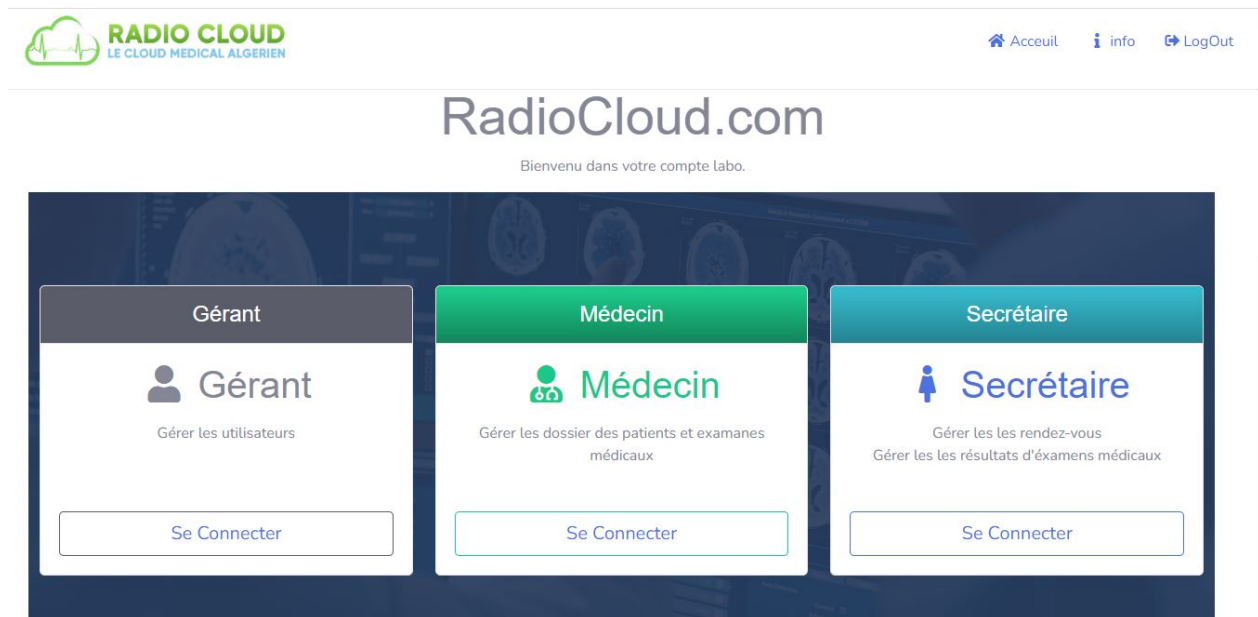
RADIO CLOUD
LE CLOUD MEDICAL ALGERIEN

Acceuil info LogOut

RadioCloud.com

Bienvenu dans votre compte labo.

Gérant

Gérant

Gérer les utilisateurs

Se Connecter

Médecin

Médecin

Gérer les dossier des patients et examanes médicaux

Se Connecter

Secrétaire

Secrétaire

Gérer les les rendez-vous
Gérer les les résultats d'examens médicaux

Se Connecter